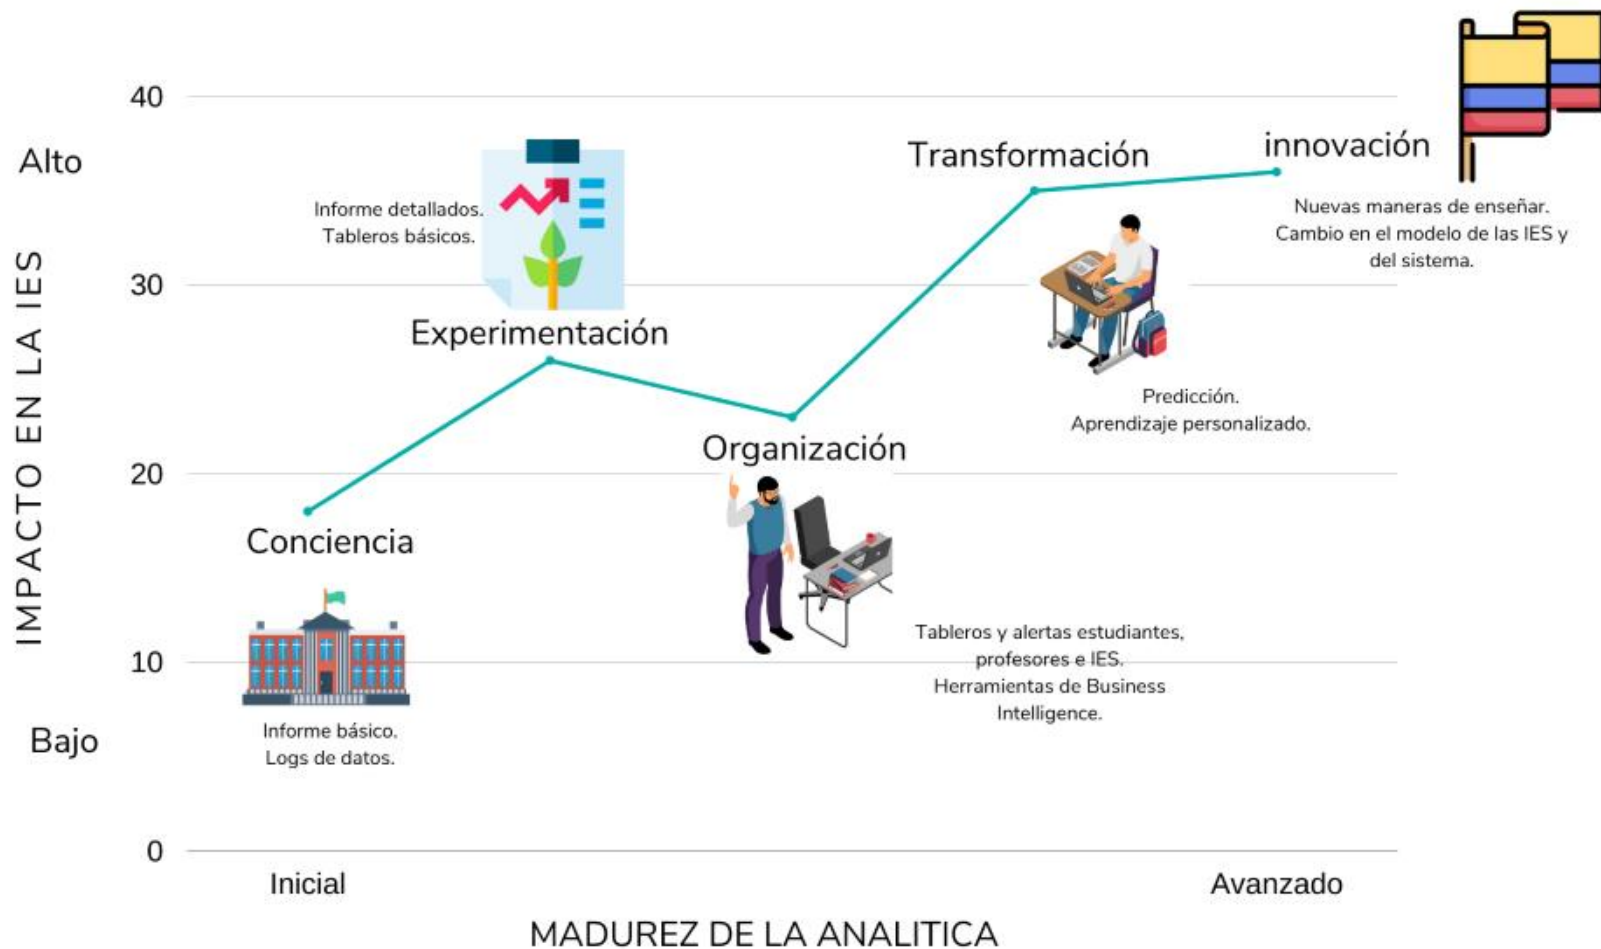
IMPACTO EN LA IES

40

Alto

30

20

10

Bajo

0

Informe detallados.
Tableros básicos.

Experimentación

Transformación

innovación

Nuevas maneras de enseñar.
Cambio en el modelo de las IES y del sistema.

Predicción.
Aprendizaje personalizado.

Organización

Conciencia

Tableros y alertas estudiantes, profesores e IES.
Herramientas de Business Intelligence.

Informe básico.
Logs de datos.

Inicial

Avanzado

MADUREZ DE LA ANALITICA